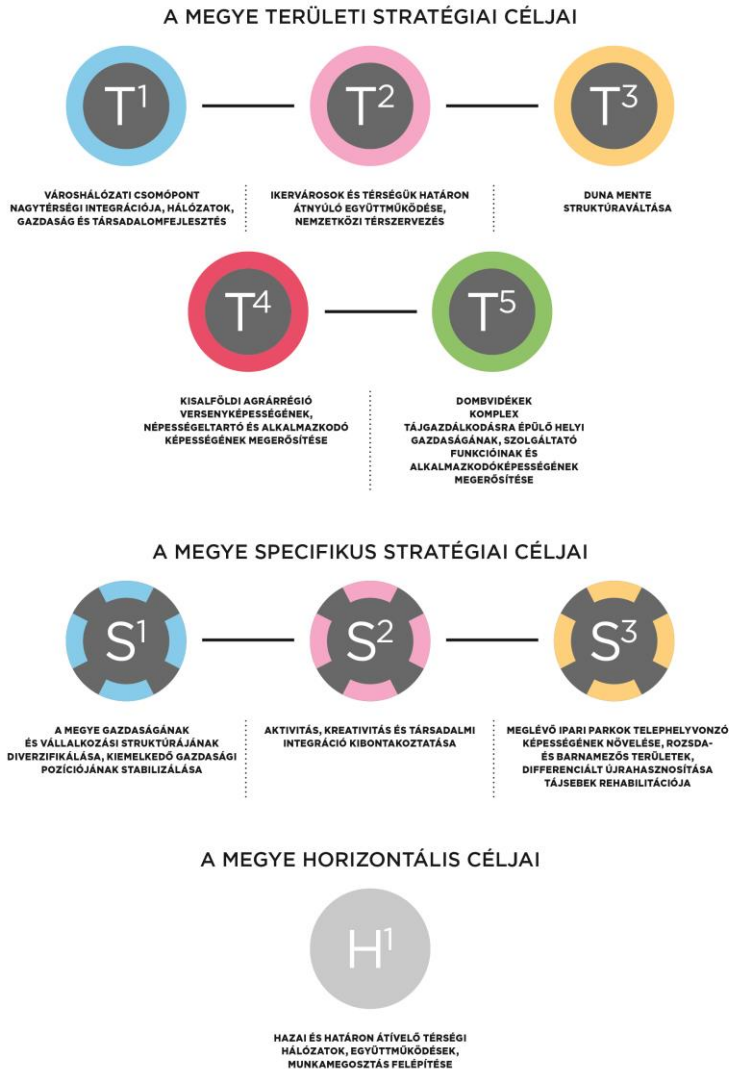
A MEGYE TERÜLETI STRATÉGIAI CÉLJAI

$T^1$

$T^2$

$T^3$

VÁROSHÁLÓZATI CSOMÓPONT NAGYTÉRSÉGI INTEGRÁCIÓJA, HÁLÓZATOK, GAZDASÁG ÉS TÁRSADALOMFEJLESZTÉS

IKERVÁROSOK ÉS TÉRSÉGÜK HATÁRON ÁTNYÚLÓ EGYÜTTMŰKÖDÉSE, NEMZETKÖZI TÉRSZERVEZÉS

DUNA MENTE STRUKTÚRAVÁLTÁSA

$T^4$

$T^5$

KISALFÖLDI AGRÁRRÉGIÓ VERSENYKÉPESSÉGÉNEK, NÉPESSÉGELTARTÓ ÉS ALKALMAZKODÓ KÉPESSÉGÉNEK MEGERŐSÍTÉSE

DOMBVIDÉKEK KOMPLEX TÁJGAZDÁLKODÁSRA ÉPÜLŐ HELYI GAZDASÁGÁNAK, SZOLGÁLTATÓ FUNKCIÓINAK ÉS ALKALMAZKODÓKÉPESSÉGÉNEK MEGERŐSÍTÉSE

A MEGYE SPECIFIKUS STRATÉGIAI CÉLJAI

$S^1$

$S^2$

$S^3$

A MEGYE GAZDASÁGÁNAK ÉS VÁLLALKOZÁSI STRUKTÚRÁJÁNAK DIVERZIFIKÁLÁSA, KIEMELKEDŐ GAZDASÁGI POZÍCIÓJÁNAK STABILIZÁLÁSA

AKTIVITÁS, KREATIVITÁS ÉS TÁRSADALMI INTEGRÁCIÓ KIBONTAKOZTATÁSA

MEGLÉVŐ IPARI PARKOK TELEPHELYVONZÓ KÉPESSÉGÉNEK NÖVELÉSE, ROZSDA- ÉS BARNAMEZŐS TERÜLETEK, DIFFERENCIÁLT ÚJRAHASZNOSÍTÁSA TÁJSEBEK REHABILITÁCIÓJA

A MEGYE HORIZONTÁLIS CÉLJAI

$H^1$

HAZAI ÉS HATÁRON ÁTÍVELŐ TÉRSÉGI HÁLÓZATOK, EGYÜTTMŰKÖDÉSEK, MUNKAMEGOSZTÁS FELÉPÍTÉSE